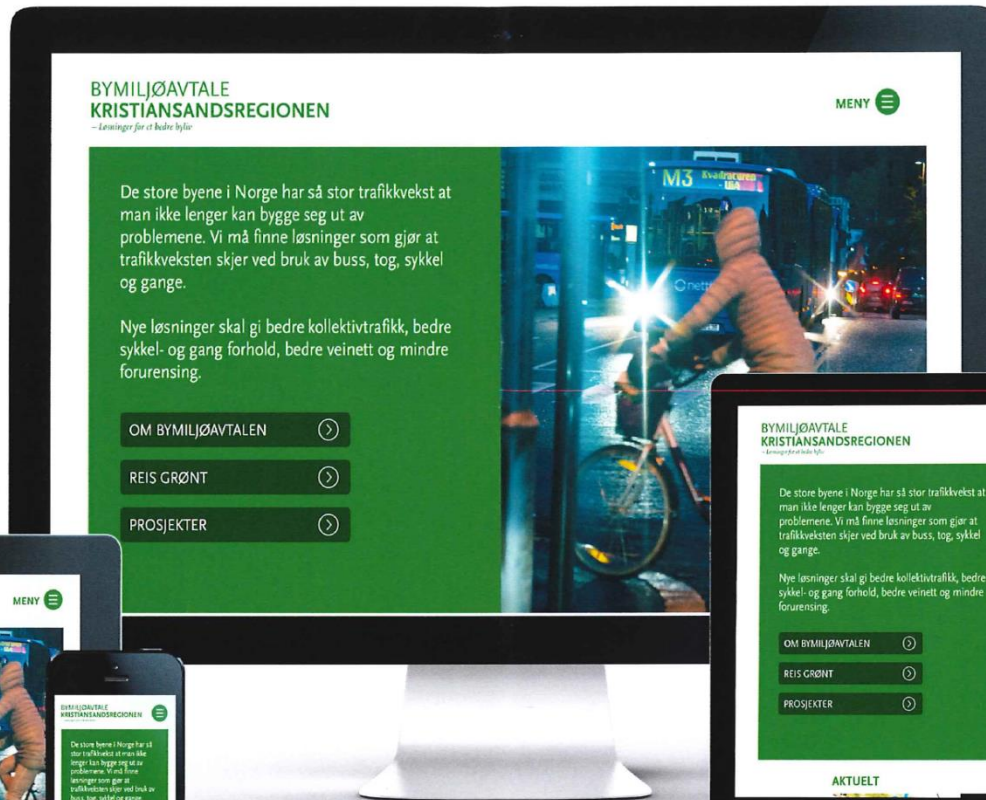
BYMILJØAVTALE
KRISTIANSANDSREGIONEN
– Løsninger for et bedre byliv

MENY

De store byene i Norge har så stor trafikkvekst at man ikke lenger kan bygge seg ut av problemene. Vi må finne løsninger som gjør at trafikkveksten skjer ved bruk av buss, tog, sykkel og gange.

Nye løsninger skal gi bedre kollektivtrafikk, bedre sykkel- og gang forhold, bedre veinett og mindre forurensing.

OM BYMILJØAVTALEN

REIS GRØNT

PROSJEKTER

M3 Kvadraturen

BYMILJØAVTALE
KRISTIANSANDSREGIONEN
– Løsninger for et bedre byliv

De store byene i Norge har så stor trafikkvekst at man ikke lenger kan bygge seg ut av problemene. Vi må finne løsninger som gjør at trafikkveksten skjer ved bruk av buss, tog, sykkel og gange.

Nye løsninger skal gi bedre kollektivtrafikk, bedre sykkel- og gang forhold, bedre veinett og mindre forurensing.

OM BYMILJØAVTALEN

REIS GRØNT

PROSJEKTER

AKTUELT

MENY

BYMILJØAVTALE
KRISTIANSANDSREGIONEN

De store byene i Norge har så stor trafikkvekst at man ikke lenger kan bygge seg ut av problemene. Vi må finne løsninger som gjør at trafikkveksten skjer ved bruk av buss, tog, sykkel og gange.